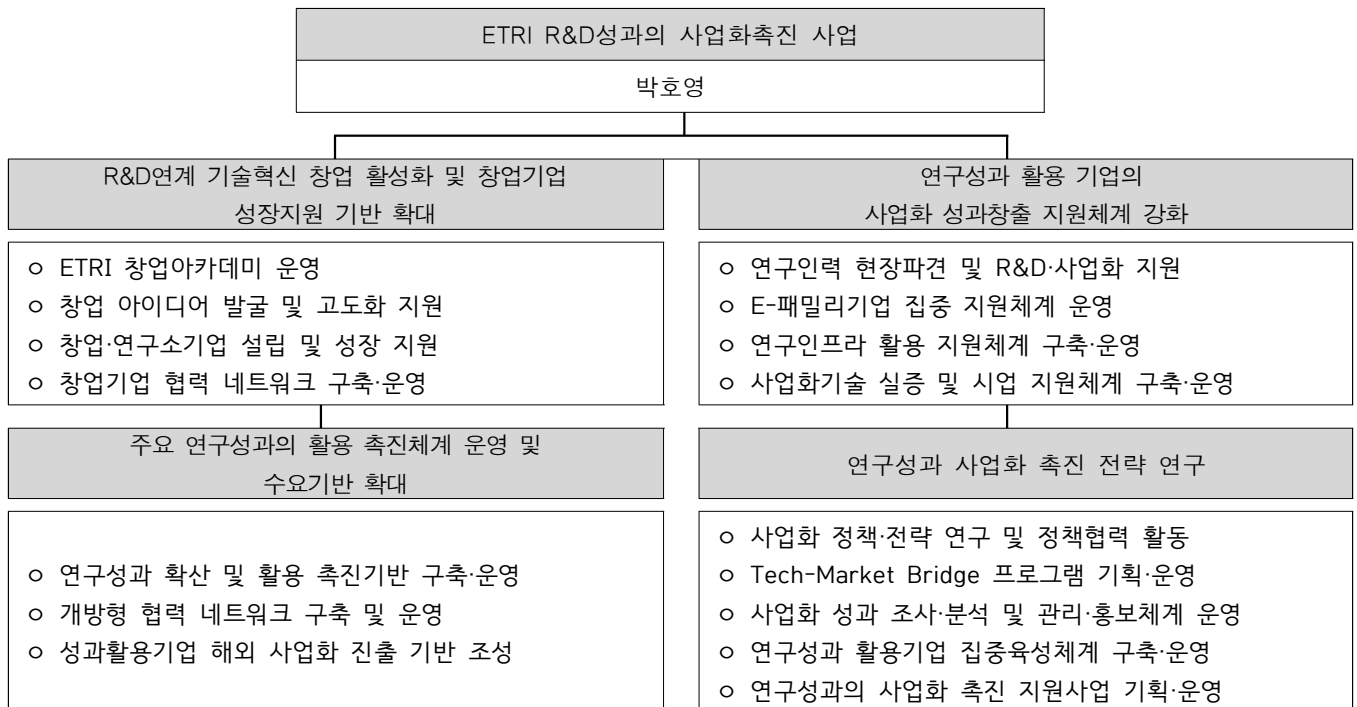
ETRI R&D성과의 사업화촉진 사업

박호영

R&D연계 기술혁신 창업 활성화 및 창업기업 성장지원 기반 확대

ㅇ ETRI 창업아카데미 운영
ㅇ 창업 아이디어 발굴 및 고도화 지원
ㅇ 창업·연구소기업 설립 및 성장 지원
ㅇ 창업기업 협력 네트워크 구축·운영

주요 연구성과의 활용 촉진체계 운영 및 수요기반 확대

ㅇ 연구성과 확산 및 활용 촉진기반 구축·운영
ㅇ 개방형 협력 네트워크 구축 및 운영
ㅇ 성과활용기업 해외 사업화 진출 기반 조성

연구성과 활용 기업의 사업화 성과창출 지원체계 강화

ㅇ 연구인력 현장파견 및 R&D·사업화 지원
ㅇ E-패밀리기업 집중 지원체계 운영
ㅇ 연구인프라 활용 지원체계 구축·운영
ㅇ 사업화기술 실증 및 시업 지원체계 구축·운영

연구성과 사업화 촉진 전략 연구

ㅇ 사업화 정책·전략 연구 및 정책협력 활동
ㅇ Tech-Market Bridge 프로그램 기획·운영
ㅇ 사업화 성과 조사·분석 및 관리·홍보체계 운영
ㅇ 연구성과 활용기업 집중육성체계 구축·운영
ㅇ 연구성과의 사업화 촉진 지원사업 기획·운영